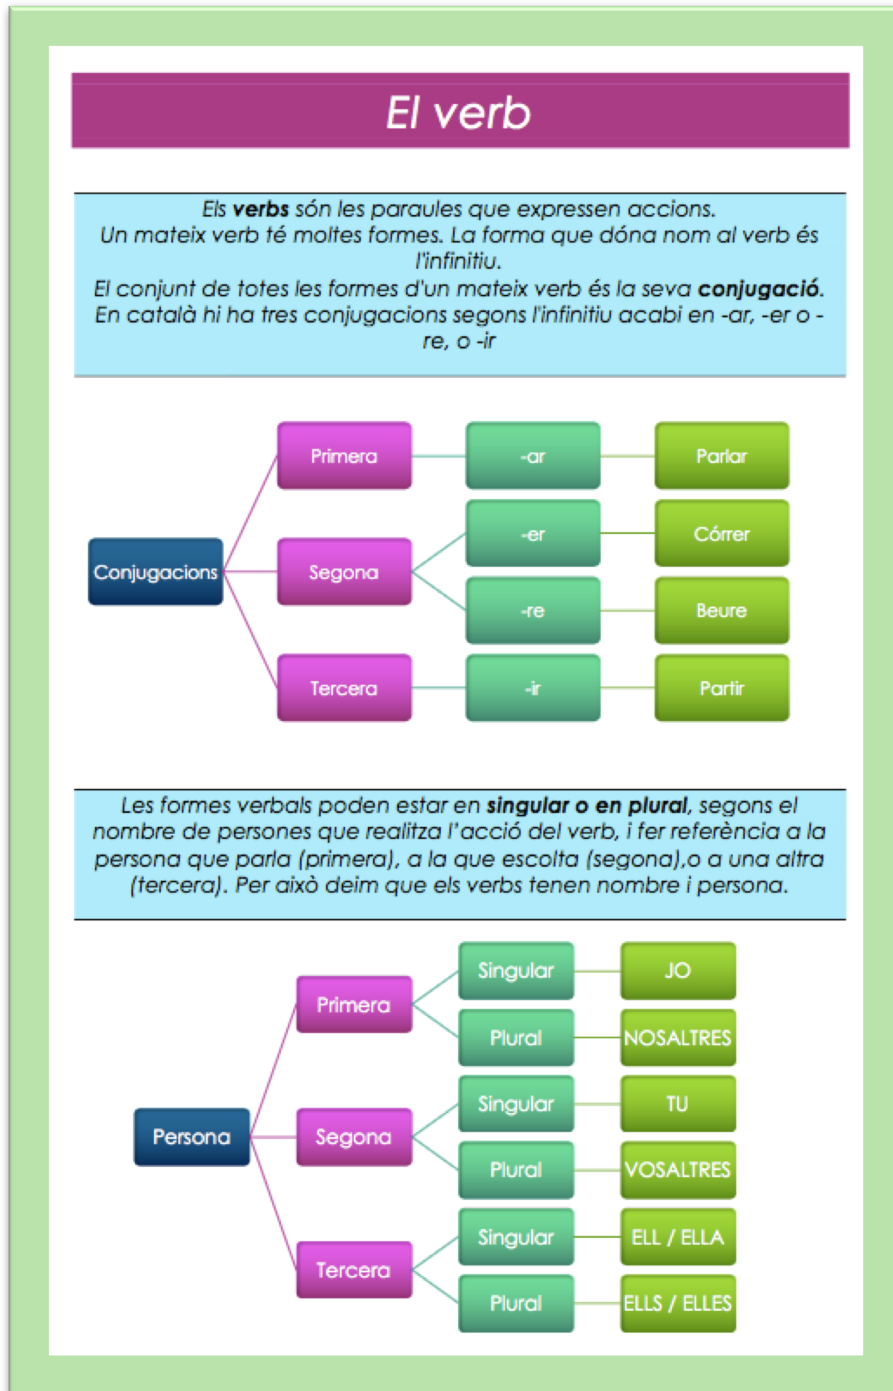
El verb

Els **verbs** són les paraules que expressen accions.
Un mateix verb té moltes formes. La forma que dóna nom al verb és l'infinitiu.
El conjunt de totes les formes d'un mateix verb és la seva **conjugació**.
En català hi ha tres conjugacions segons l'infinitiu acabi en -ar, -er o -re, o -ir

Conjugacions
Primera
-ar
Parlar
Segona
-er
Córrer
-re
Beure
Tercera
-ir
Partir

Les formes verbals poden estar en **singular o en plural**, segons el nombre de persones que realitza l'acció del verb, i fer referència a la persona que parla (primera), a la que escolta (segona),o a una altra (tercera). Per això deim que els verbs tenen nombre i persona.

Persona
Primera
Singular
JO
Plural
NOSALTRES
Segona
Singular
TU
Plural
VOSALTRES
Tercera
Singular
ELL / ELLA
Plural
ELLS / ELLES